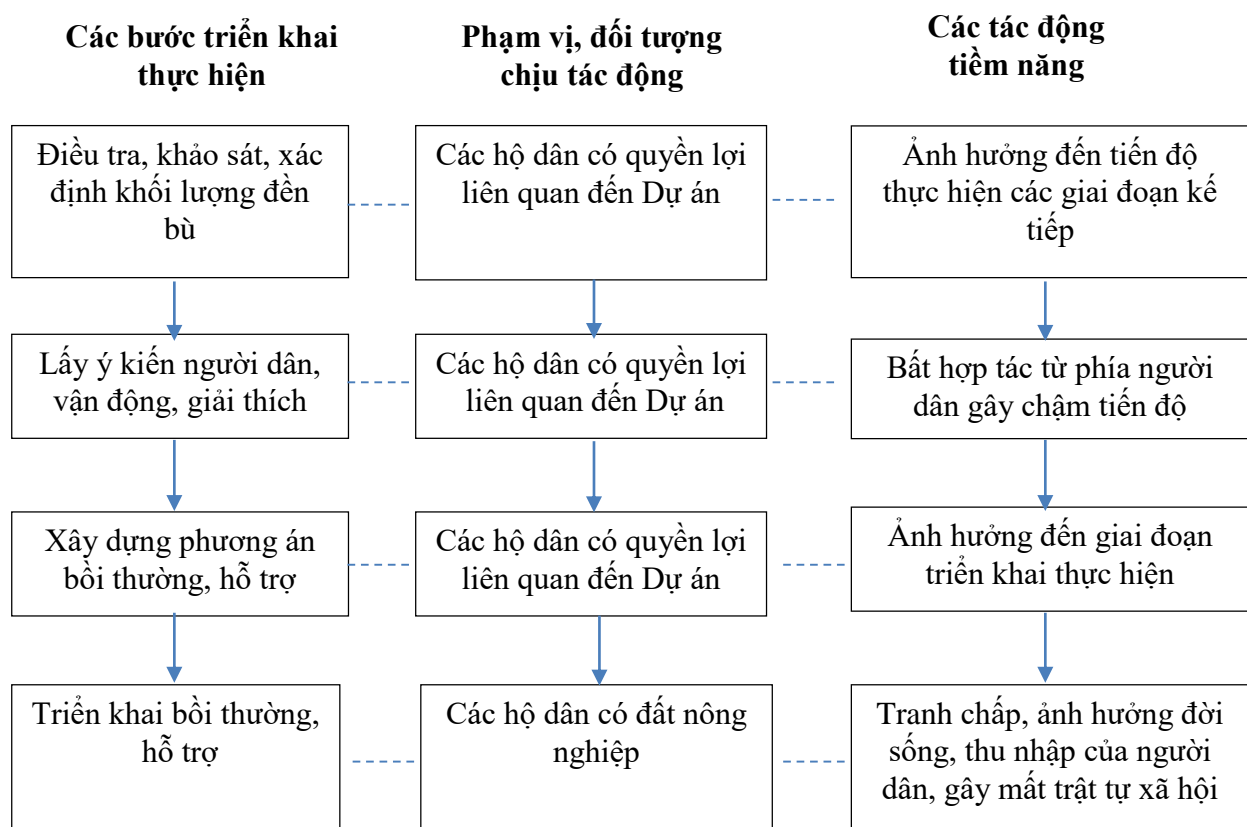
Các bước triển khai thực hiện

Phạm vi, đối tượng chịu tác động

Các tác động tiềm năng

Điều tra, khảo sát, xác định khối lượng đền bù

Các hộ dân có quyền lợi liên quan đến Dự án

Ảnh hưởng đến tiến độ thực hiện các giai đoạn kế tiếp

Lấy ý kiến người dân, vận động, giải thích

Các hộ dân có quyền lợi liên quan đến Dự án

Bất hợp tác từ phía người dân gây chậm tiến độ

Xây dựng phương án bồi thường, hỗ trợ

Các hộ dân có quyền lợi liên quan đến Dự án

Ảnh hưởng đến giai đoạn triển khai thực hiện

Triển khai bồi thường, hỗ trợ

Các hộ dân có đất nông nghiệp

Tranh chấp, ảnh hưởng đời sống, thu nhập của người dân, gây mất trật tự xã hội